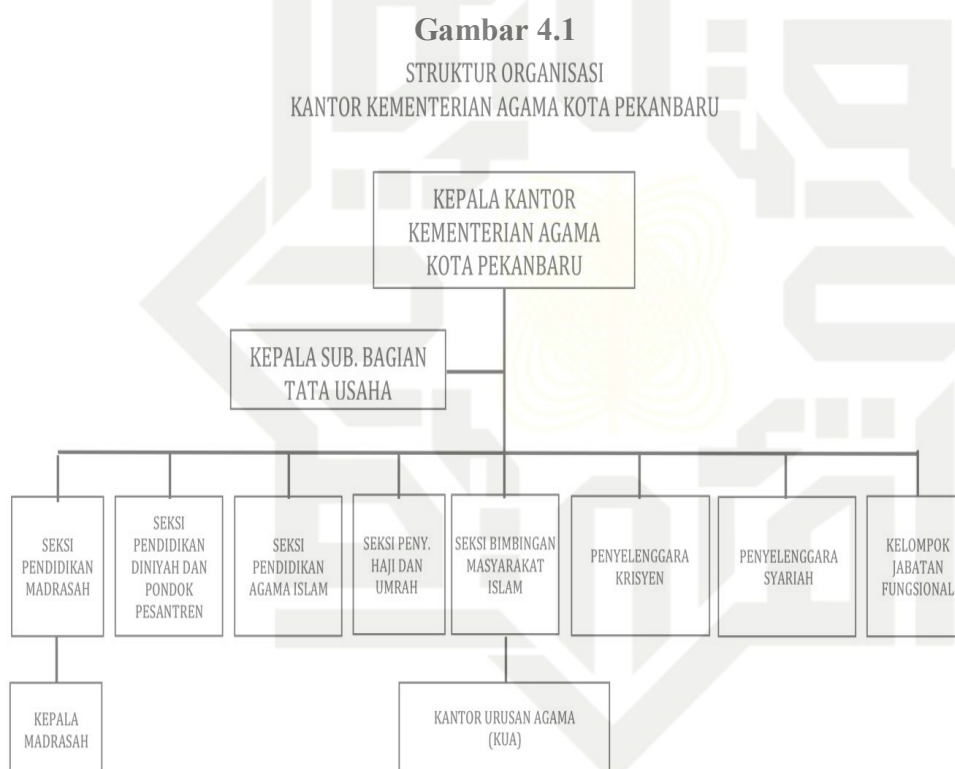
Gambar 4.1

STRUKTUR ORGANISASI
KANTOR KEMENTERIAN AGAMA KOTA PEKANBARU

KEPALA KANTOR
KEMENTERIAN AGAMA
KOTA PEKANBARU

KEPALA SUB. BAGIAN
TATA USAHA

SEKSI PENDIDIKAN MADRASAH

SEKSI PENDIDIKAN DINIYAH DAN PONDOK PESANTREN

SEKSI PENDIDIKAN AGAMA ISLAM

SEKSI PENY. HAJI DAN UMRAH

SEKSI BIMBINGAN MASYARAKAT ISLAM

PENYELENGGARA KRISYEN

PENYELENGGARA SYARIAH

KELOMPOK JABATAN FUNGSIONAL

KEPALA MADRASAH

KANTOR URUSAN AGAMA (KUA)